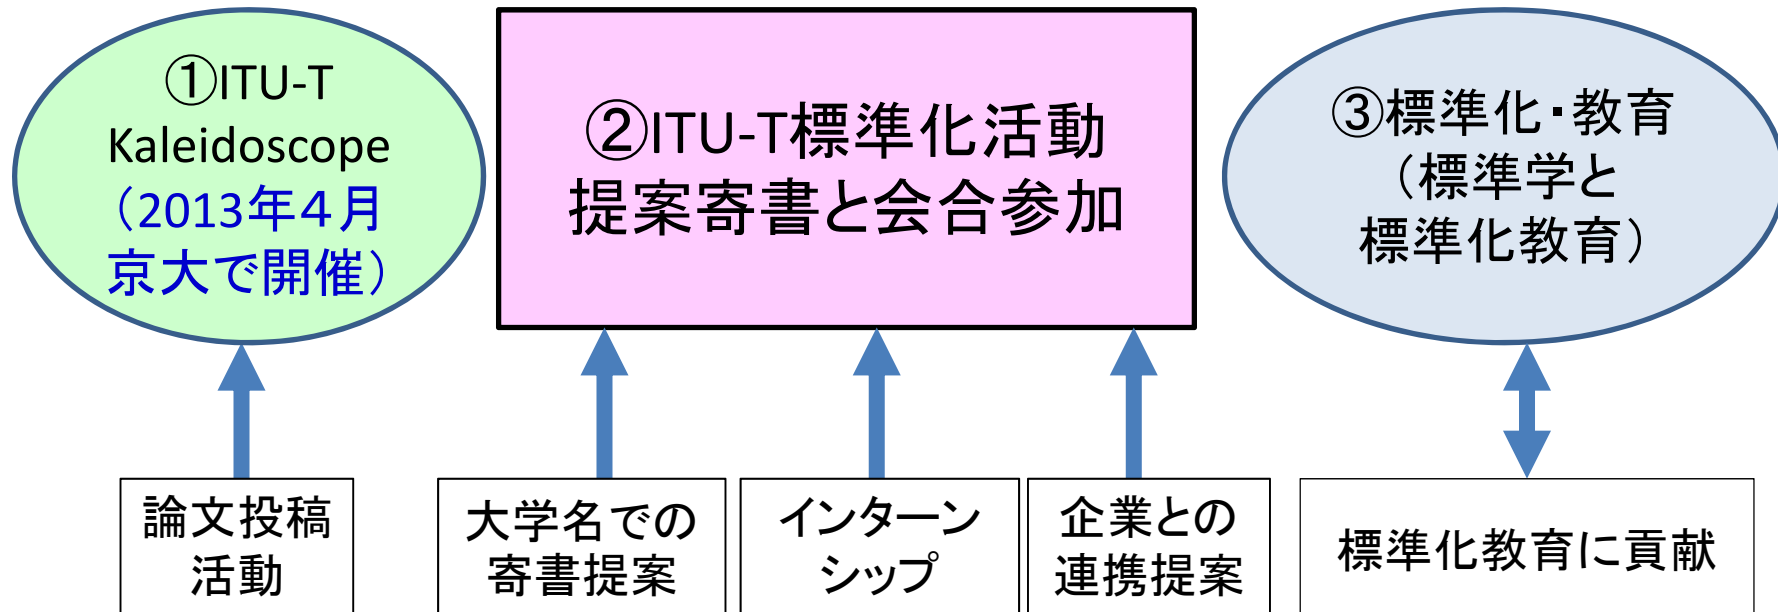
①ITU-T Kaleidoscope （2013年4月京大で開催）

②ITU-T標準化活動提案寄書と会合参加

③標準化・教育（標準学と標準化教育）

論文投稿活動

大学名での寄書提案

インターンシップ

企業との連携提案

標準化教育に貢献